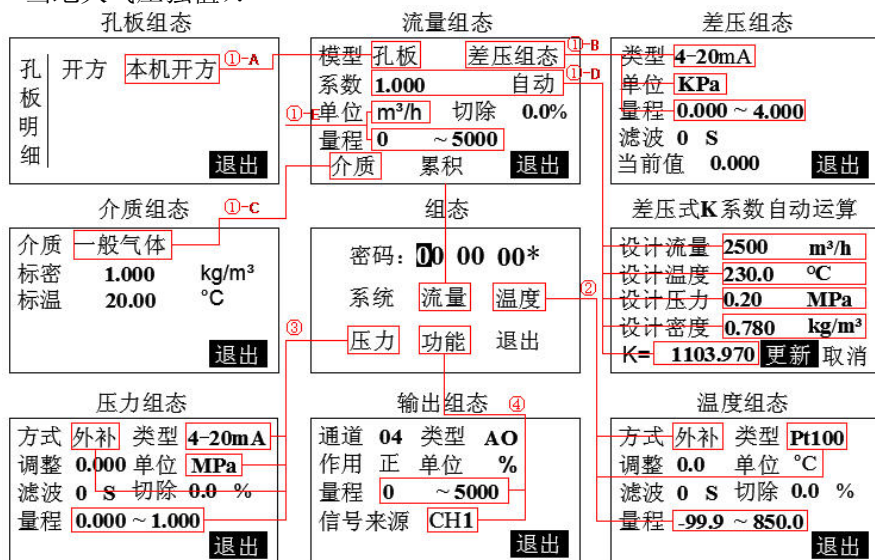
孔板组态

孔板明细 开方 本机开方 ①-A

退出

流量组态

模型 孔板 差压组态 ①-B
系数 1.000 自动 ①-D
①-E 单位 m³/h 切除 0.0%
量程 0 ~5000
介质 累积 退出

差压组态

类型 4-20mA
单位 KPa
量程 0.000 ~ 4.000
滤波 0 S
当前值 0.000 退出

介质组态 ①-C

介质 一般气体
标密 1.000 kg/m³
标温 20.00 °C

退出

组态

密码：00 00 00*
系统 流量 温度
压力 功能 退出

③

差压式K系数自动运算

设计流量 2500 m³/h
设计温度 230.0 ℃
设计压力 0.20 MPa
设计密度 0.780 kg/m³
K= 1103.970 更新 取消

②

压力组态

方式 外补 类型 4-20mA
调整 0.000 单位 MPa
滤波 0 S 切除 0.0 %
量程 0.000 ~ 1.000

退出

输出组态 ④

通道 04 类型 AO
作用 正 单位 %
量程 0 ~5000
信号来源 CH1

退出

温度组态

方式 外补 类型 Pt100
调整 0.0 单位 °C
滤波 0 S 切除 0.0 %
量程 -99.9 ~ 850.0

退出